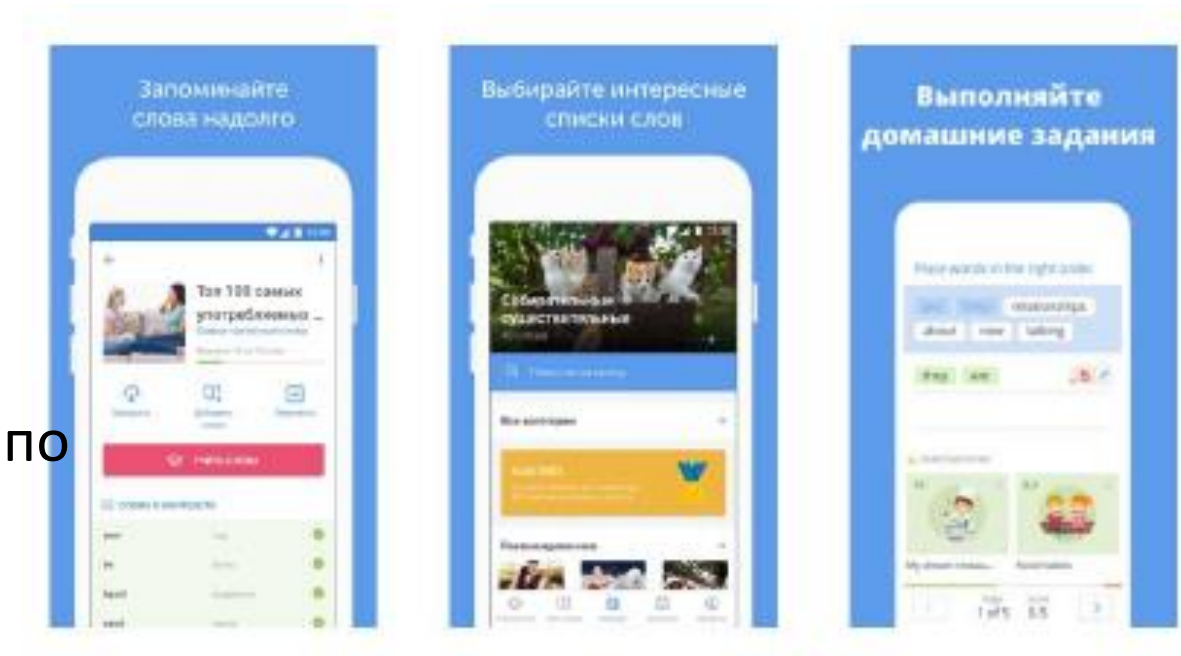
Запоминайте слова надолго

Топ 100 самых употребляемых ...

по

Выбирайте интересные списки слов

Собирательные существительные

Выполняйте домашние задания

Place words in the right order

about

now

talking

1 of 5

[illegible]